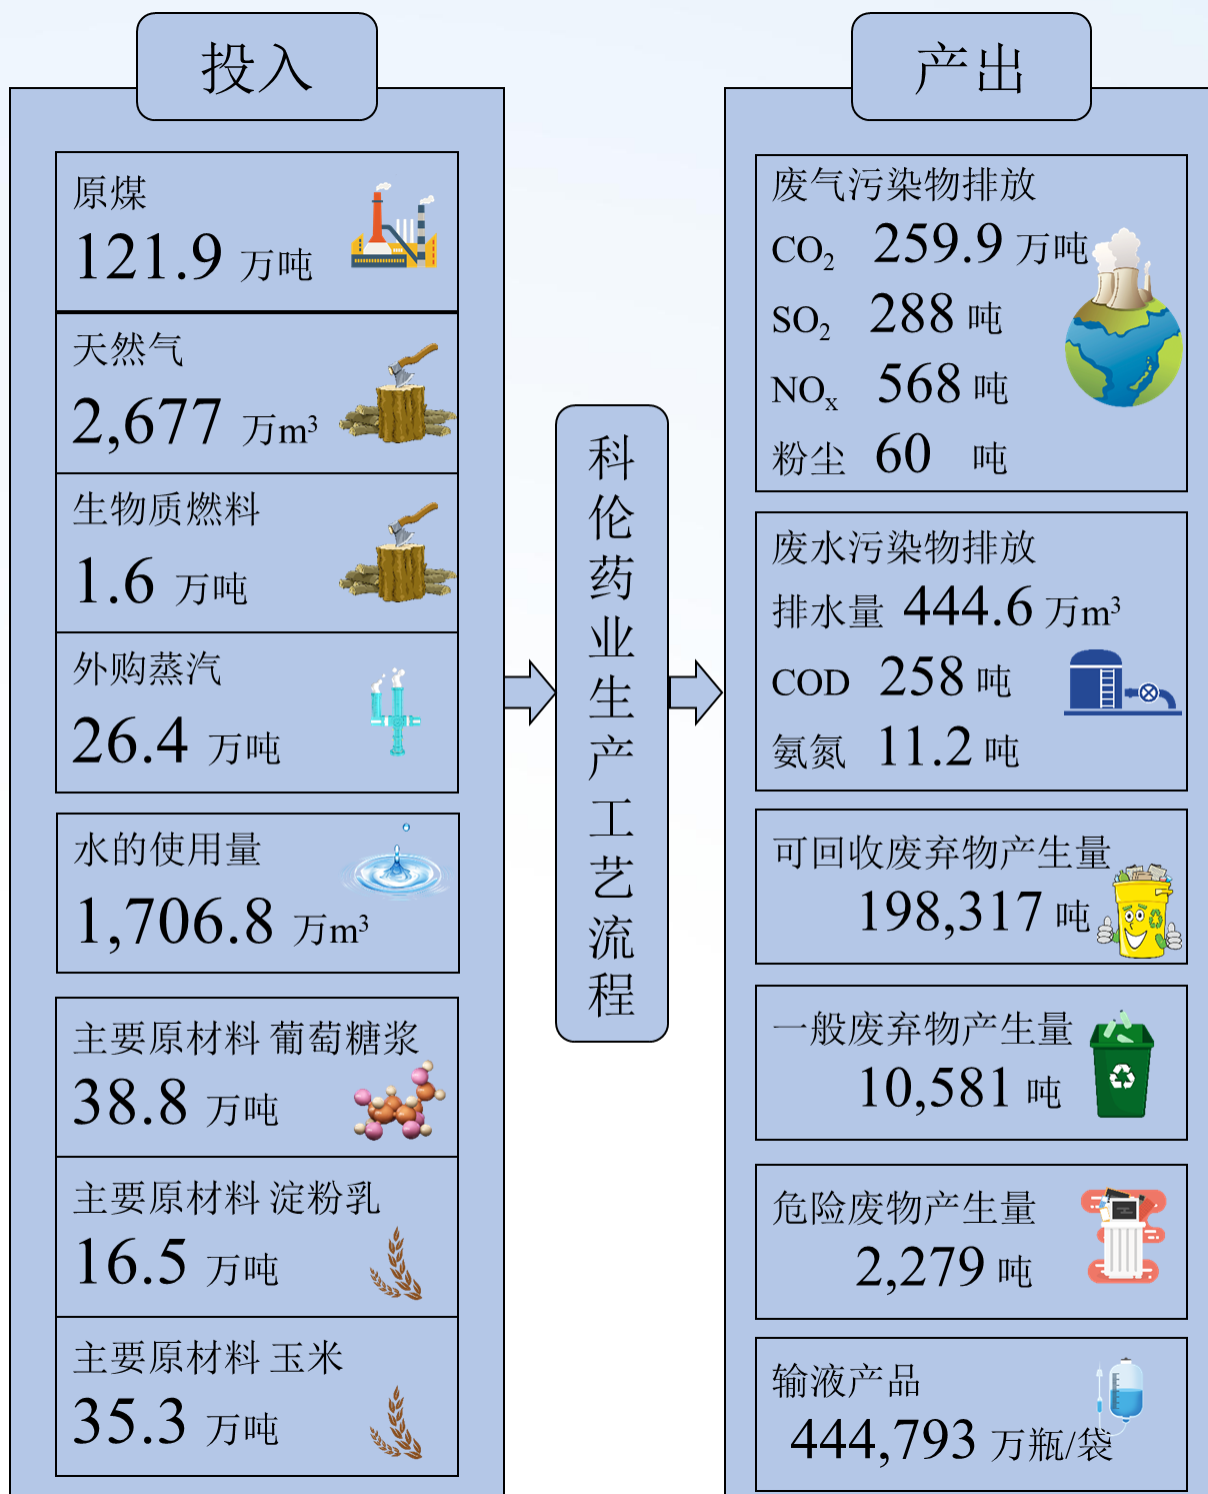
投入

原煤
121.9 万吨

天然气
2,677 万$m^3$

生物质燃料
1.6 万吨

外购蒸汽
26.4 万吨

水的使用量
1,706.8 万$m^3$

主要原材料 葡萄糖浆
38.8 万吨

主要原材料 淀粉乳
16.5 万吨

主要原材料 玉米
35.3 万吨

科伦药业生产工艺流程

产出

废气污染物排放
$CO_2$ 259.9 万吨
$SO_2$ 288 吨
$NO_x$ 568 吨
粉尘 60 吨

废水污染物排放
排水量 444.6 万$m^3$
COD 258 吨
氨氮 11.2 吨

可回收废弃物产生量
198,317 吨

一般废弃物产生量
10,581 吨

危险废物产生量
2,279 吨

输液产品
444,793 万瓶/袋